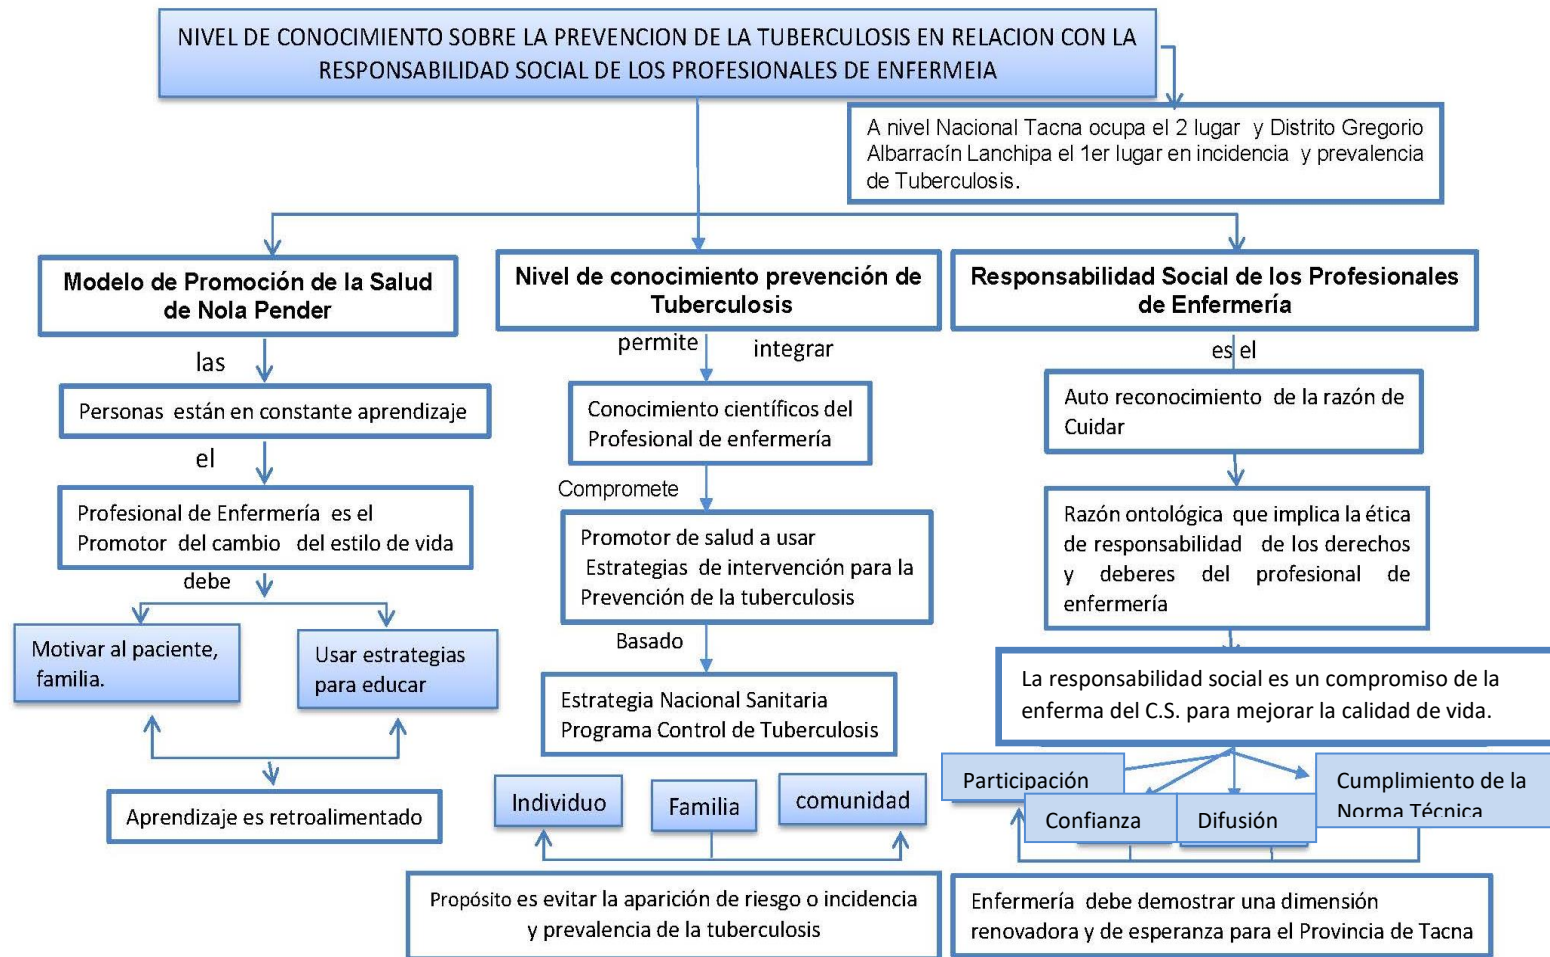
NIVEL DE CONOCIMIENTO SOBRE LA PREVENCION DE LA TUBERCULOSIS EN RELACION CON LA RESPONSABILIDAD SOCIAL DE LOS PROFESIONALES DE ENFERMEIA

A nivel Nacional Tacna ocupa el 2 lugar y Distrito Gregorio Albarracín Lanchipa el 1er lugar en incidencia y prevalencia de Tuberculosis.

Modelo de Promoción de la Salud de Nola Pender

las

Personas están en constante aprendizaje

el

Profesional de Enfermería es el Promotor del cambio del estilo de vida

debe

Motivar al paciente, familia.

Usar estrategias para educar

Aprendizaje es retroalimentado

Nivel de conocimiento prevención de Tuberculosis

permite integrar

Conocimiento científicos del Profesional de enfermería

Compromete

Promotor de salud a usar Estrategias de intervención para la Prevención de la tuberculosis

Basado

Estrategia Nacional Sanitaria Programa Control de Tuberculosis

Individuo

Familia

comunidad

Propósito es evitar la aparición de riesgo o incidencia y prevalencia de la tuberculosis

Responsabilidad Social de los Profesionales de Enfermería

es el

Auto reconocimiento de la razón de Cuidar

Razón ontológica que implica la ética de responsabilidad de los derechos y deberes del profesional de enfermería

La responsabilidad social es un compromiso de la enferma del C.S. para mejorar la calidad de vida.

Participación

Confianza

Difusión

Cumplimiento de la Norma Técnica

Enfermería debe demostrar una dimensión renovadora y de esperanza para el Provincia de Tacna